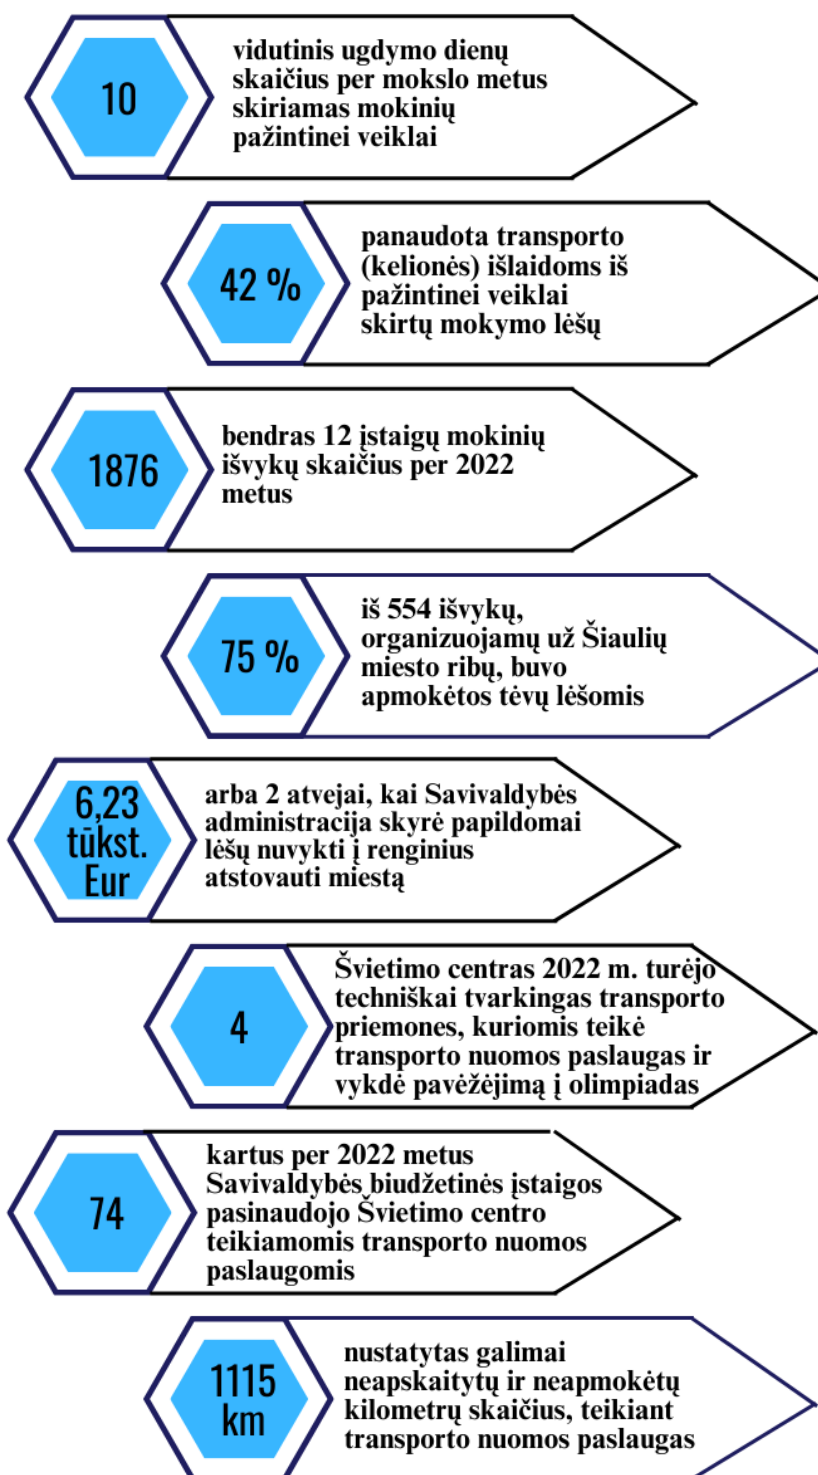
10

vidutinis ugdymo dienų skaičius per mokslo metus skiriamas mokinių pažintinei veiklai

42 %

panaudota transporto (kelionės) išlaidoms iš pažintinei veiklai skirtų mokymo lėšų

1876

bendras 12 įstaigų mokinių išvykų skaičius per 2022 metus

75 %

iš 554 išvykų, organizuojamų už Šiaulių miesto ribų, buvo apmokėtos tėvų lėšomis

6,23 tūkst. Eur

arba 2 atvejai, kai Savivaldybės administracija skyrė papildomai lėšų nuvykti į renginius atstovauti miestą

4

Švietimo centras 2022 m. turėjo techniškai tvarkingas transporto priemones, kuriomis teikė transporto nuomos paslaugas ir vykdė pavėžėjimą į olimpiadas

74

kartus per 2022 metus Savivaldybės biudžetinės įstaigos pasinaudojo Švietimo centro teikiamomis transporto nuomos paslaugomis

1115 km

nustatytas galimai neapskaitytų ir neapmokėtų kilometrų skaičius, teikiant transporto nuomos paslaugas